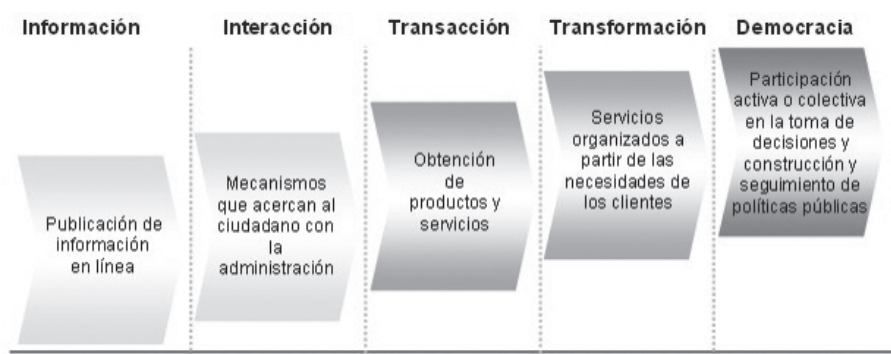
Información

Publicación de información en línea

Interacción

Mecanismos que acercan al ciudadano con la administración

Transacción

Obtención de productos y servicios

Transformación

Servicios organizados a partir de las necesidades de los clientes

Democracia

Participación activa o colectiva en la toma de decisiones y construcción y seguimiento de políticas públicas